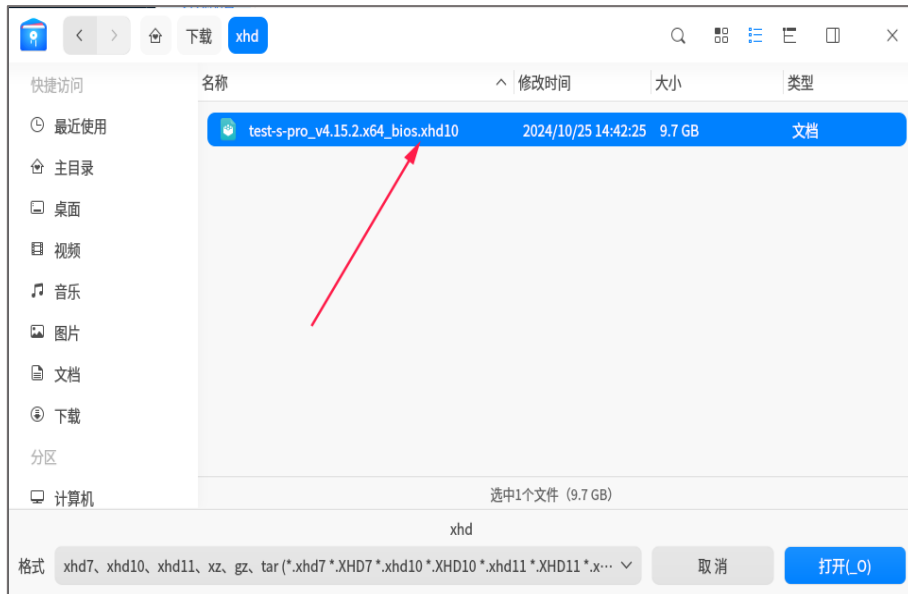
下载 xhd

快捷访问
最近使用
主目录
桌面
视频
音乐
图片
文档
下载
分区
计算机

| 名称 | 修改时间 | 大小 | 类型 |
|---|---|---|---|
| test-s-pro_v4.15.2.x64_bios.xhd10 | 2024/10/25 14:42:25 | 9.7 GB | 文档 |

选中1个文件（9.7 GB）

xhd

格式 xhd7、xhd10、xhd11、xz、gz、tar (*.xhd7 *.XHD7 *.xhd10 *.XHD10 *.xhd11 *.XHD11 *.x⋯

取消
打开(_O)